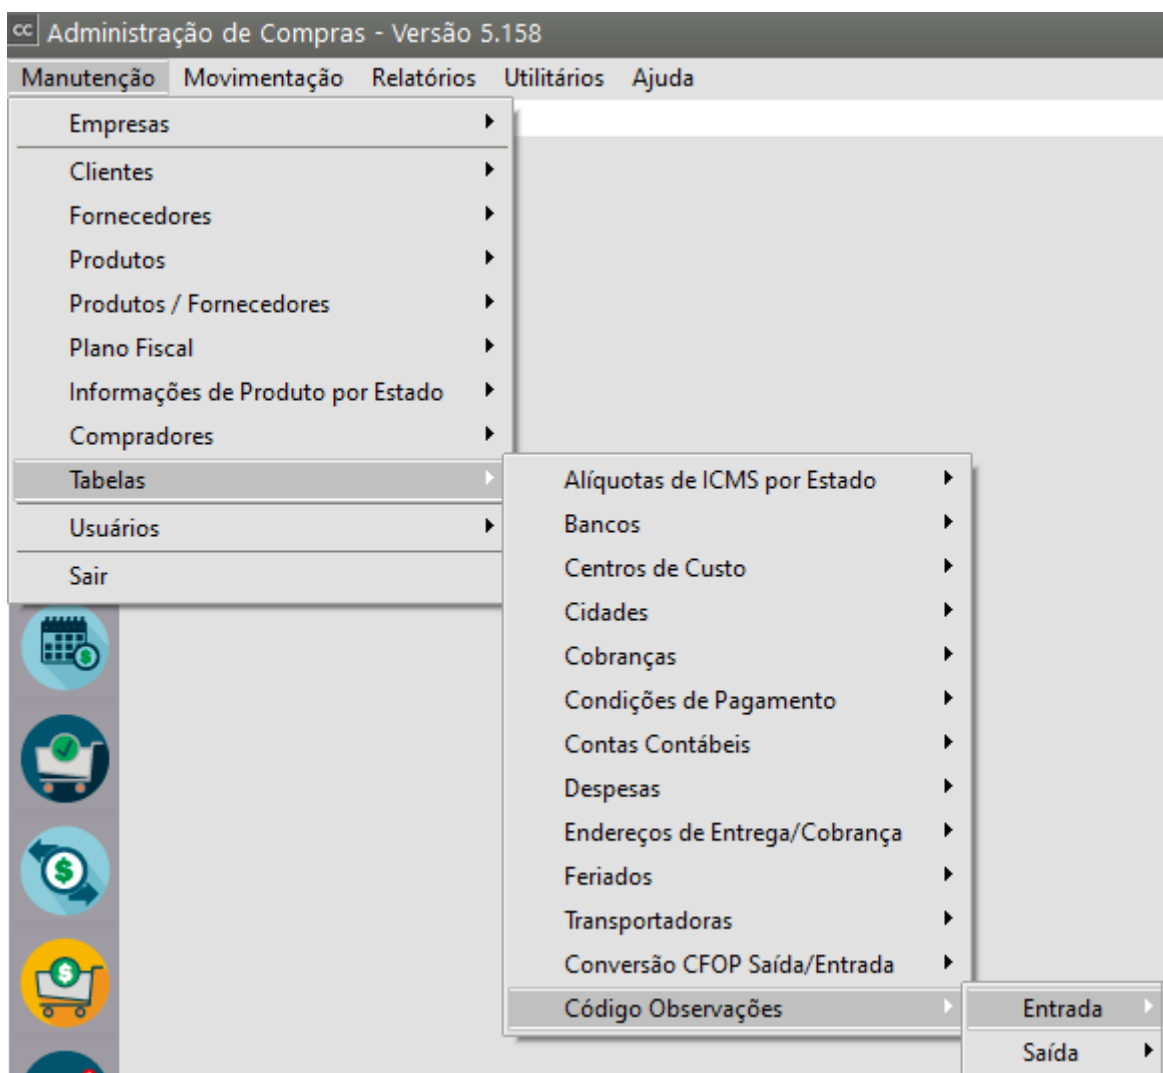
cc Administração de Compras - Versão 5.158

Manutenção Movimentação Relatórios Utilitários Ajuda

Empresas
Clientes
Fornecedores
Produtos
Produtos / Fornecedores
Plano Fiscal
Informações de Produto por Estado
Compradores
Tabelas
Usuários
Sair

Alíquotas de ICMS por Estado
Bancos
Centros de Custo
Cidades
Cobranças
Condições de Pagamento
Contas Contábeis
Despesas
Endereços de Entrega/Cobrança
Feriados
Transportadoras
Conversão CFOP Saída/Entrada
Código Observações

Entrada
Saída